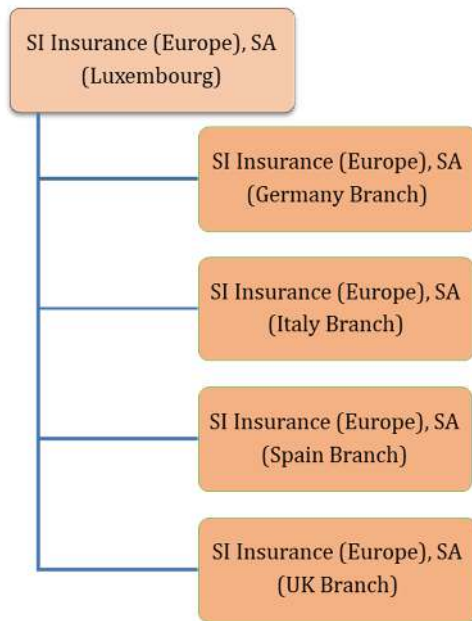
SI Insurance (Europe), SA (Luxembourg)

SI Insurance (Europe), SA (Germany Branch)

SI Insurance (Europe), SA (Italy Branch)

SI Insurance (Europe), SA (Spain Branch)

SI Insurance (Europe), SA (UK Branch)